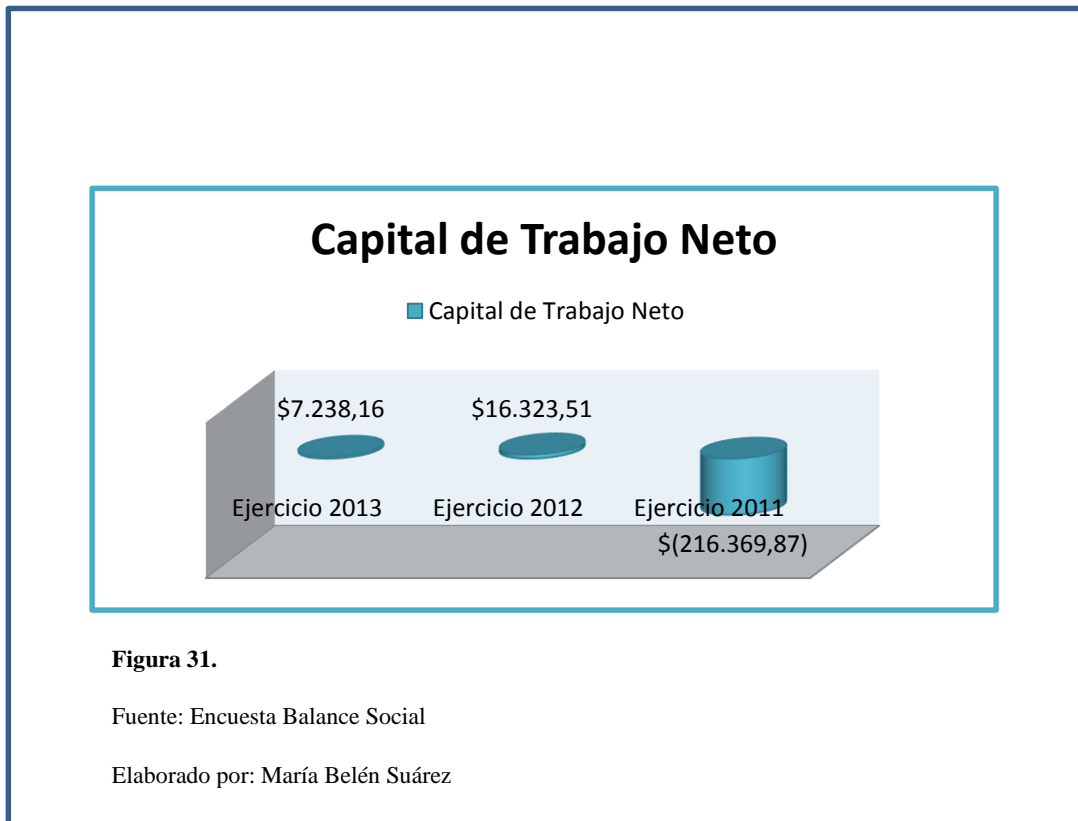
Capital de Trabajo Neto

Capital de Trabajo Neto

$7.238,16

$16.323,51

Ejercicio 2013

Ejercicio 2012

Ejercicio 2011

$(216.369,87)

**Figura 31.**

Fuente: Encuesta Balance Social

Elaborado por: María Belén Suárez